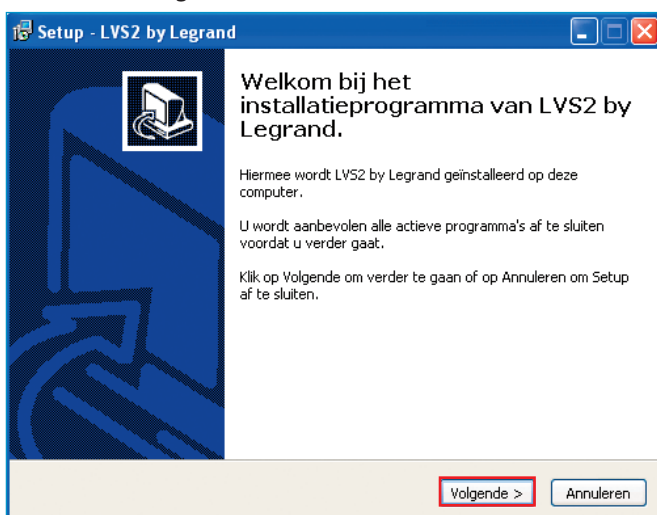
Setup - LVS2 by Legrand

Welkom bij het installatieprogramma van LVS2 by Legrand.

Hiermee wordt LVS2 by Legrand geïnstalleerd op deze computer.

U wordt aanbevolen alle actieve programma's af te sluiten voordat u verder gaat.

Klik op Volgende om verder te gaan of op Annuleren om Setup af te sluiten.

Volgende >
Annuleren